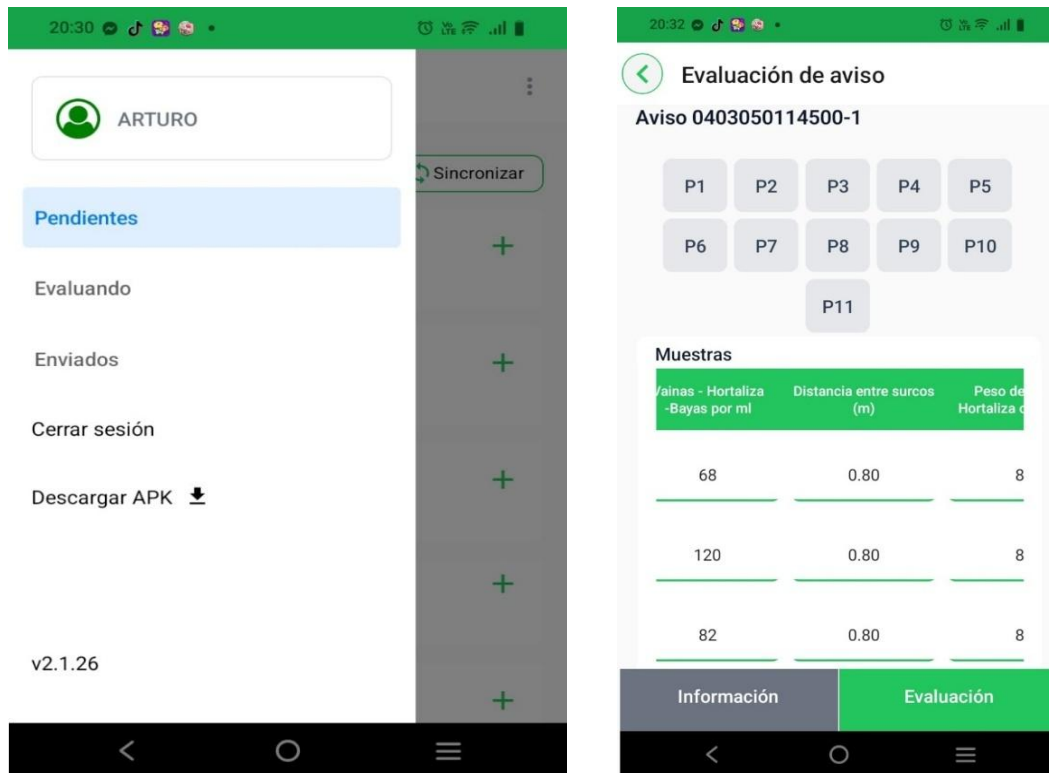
20:30

ARTURO

Sincronizar

Pendientes

Evaluando

Enviados

Cerrar sesión

Descargar APK

v2.1.26

20:32

Evaluación de aviso

Aviso 0403050114500-1

P1 P2 P3 P4 P5
P6 P7 P8 P9 P10
P11

Muestras

| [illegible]ainas - Hortaliza -Bayas por ml | Distancia entre surcos (m) | Peso de Hortaliza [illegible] |
|---|---|---|
| 68 | 0.80 | 8 |
| 120 | 0.80 | 8 |
| 82 | 0.80 | 8 |

Información

Evaluación